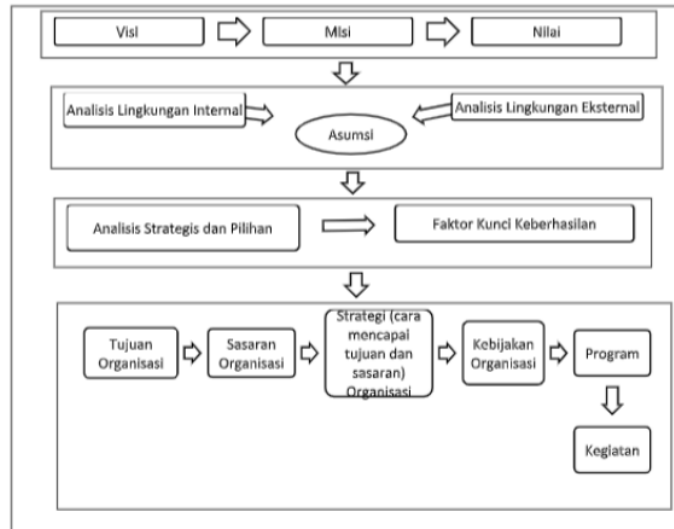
Visi

Misi

Nilai

Analisis Lingkungan Internal

Analisis Lingkungan Eksternal

Asumsi

Analisis Strategis dan Pilihan

Faktor Kunci Keberhasilan

Tujuan Organisasi

Sasaran Organisasi

Strategi (cara mencapai tujuan dan sasaran) Organisasi

Kebijakan Organisasi

Program

Kegiatan